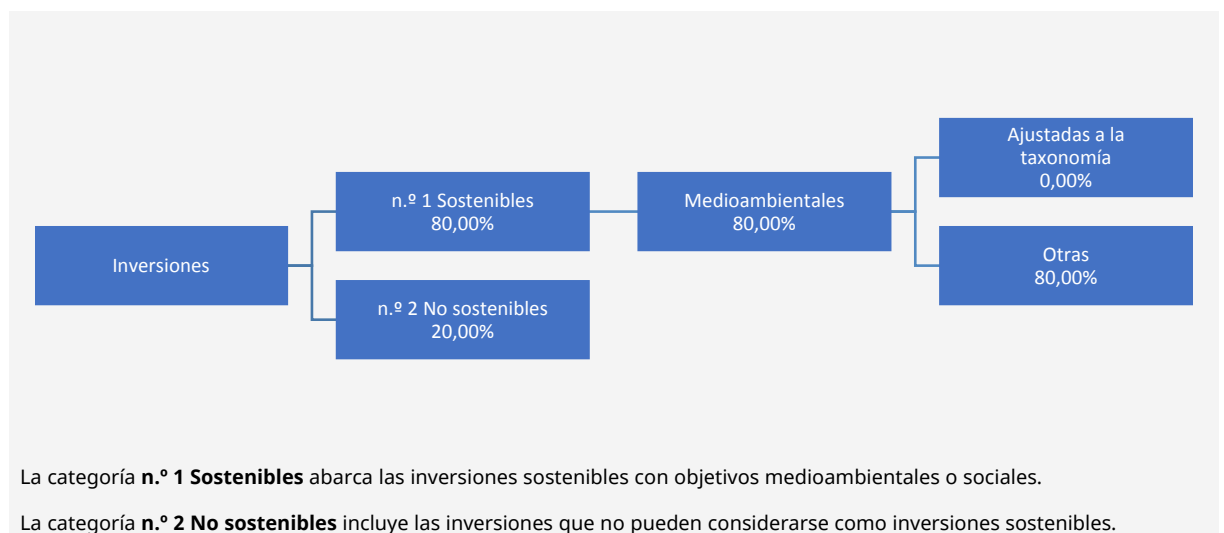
Inversiones

n.º 1 Sostenibles
80,00%

n.º 2 No sostenibles
20,00%

Medioambientales
80,00%

Ajustadas a la taxonomía
0,00%

Otras
80,00%

La categoría **n.º 1 Sostenibles** abarca las inversiones sostenibles con objetivos medioambientales o sociales.

La categoría **n.º 2 No sostenibles** incluye las inversiones que no pueden considerarse como inversiones sostenibles.